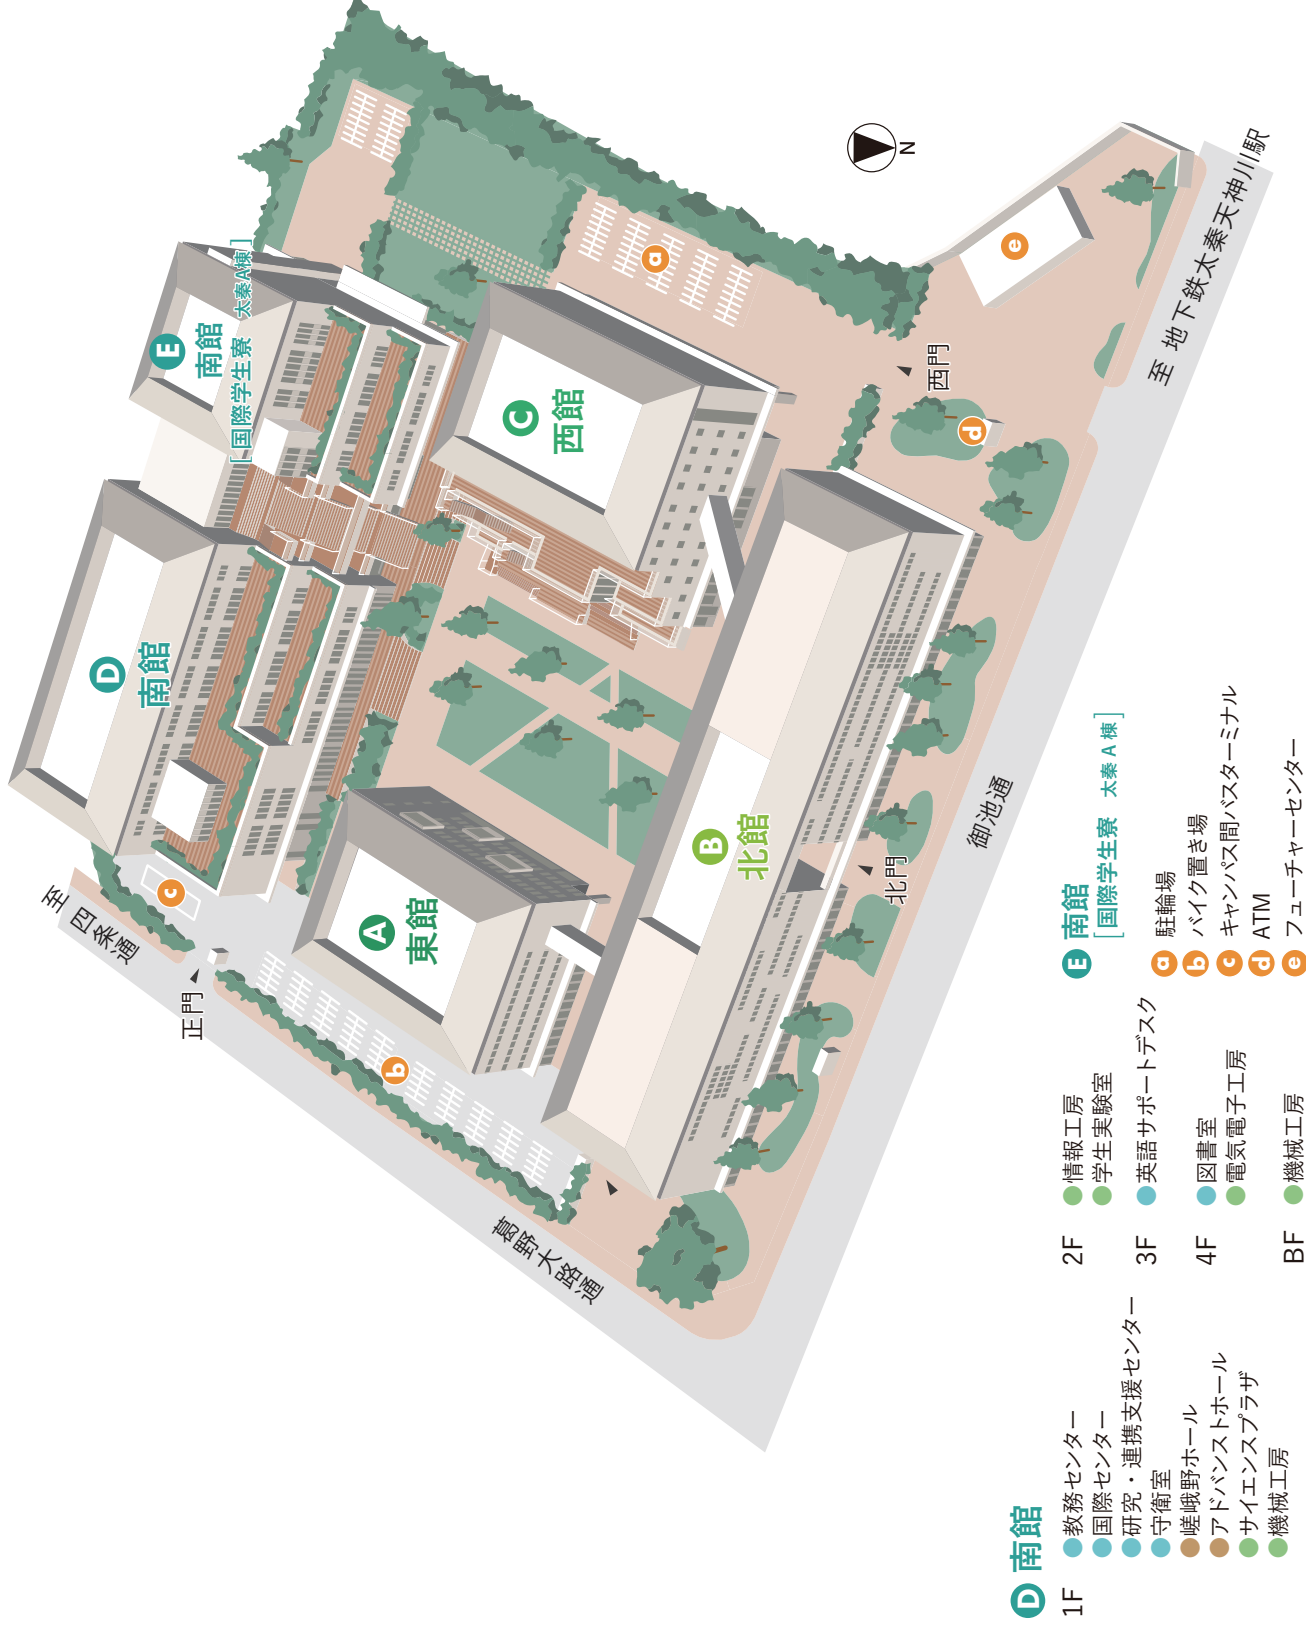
N

至 地下鉄太秦天神川駅

e

a

西門

d

E 南館 [国際学生寮 太秦A棟]

C 西館

D 南館

B 北館

A 東館

北門

御池通

c

至 四条通

正門

b

葛野大路通

D 南館
1F 教務センター
国際センター
研究・連携支援センター
守衛室
嵯峨野ホール
アドバンストホール
サイエンスプラザ
機械工房
2F 情報工房
学生実験室
3F 英語サポートデスク
4F 図書室
電気電子工房
BF 機械工房

E 南館 [国際学生寮 太秦A棟]

a 駐輪場
b バイク置き場
c キャンパス間バスターミナル
d ATM
e フューチャーセンター